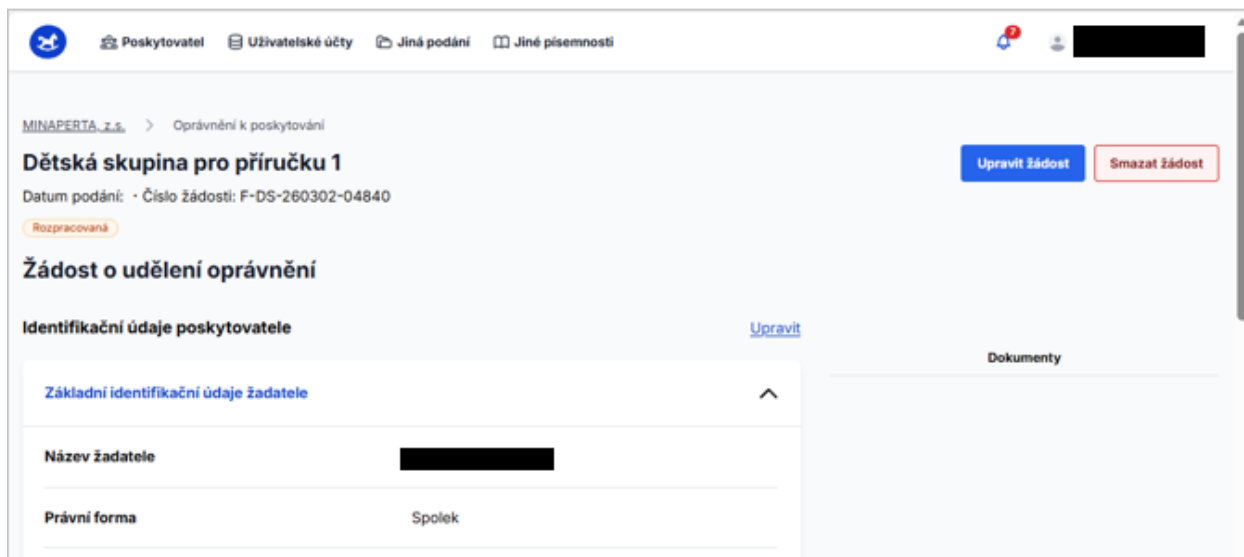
Poskytovatel Uživatelské účty Jiná podání Jiné písemnosti

7

MINAPERTA, z.s. > Oprávnění k poskytování

Dětská skupina pro příručku 1

Upravit žádost Smazat žádost

Datum podání: · Číslo žádosti: F-DS-260302-04840

Rozpracovaná

Žádost o udělení oprávnění

Identifikační údaje poskytovatele

Upravit

Dokumenty

Základní identifikační údaje žadatele

| Název žadatele | |
|---|---|
| Právní forma | Spolek |